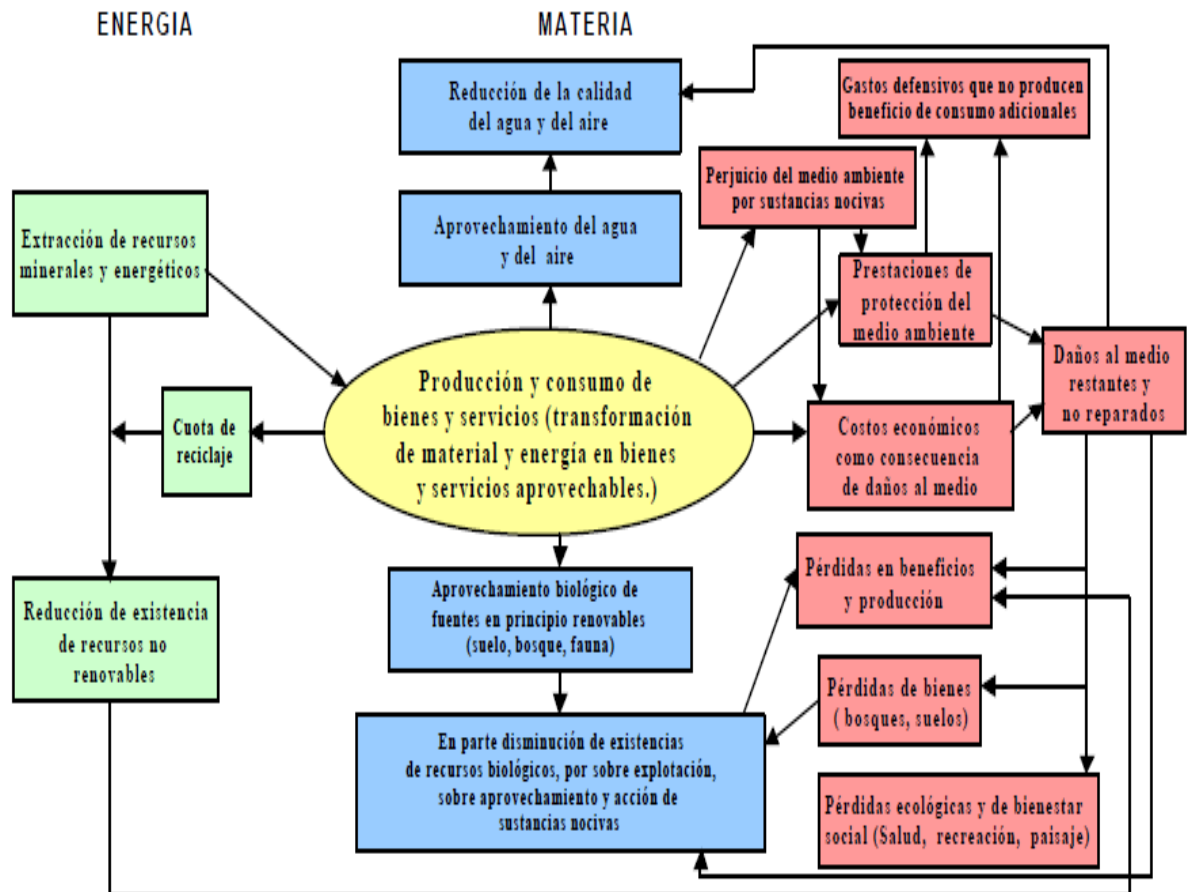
ENERGIA

MATERIA

Reducción de la calidad del agua y del aire

Gastos defensivos que no producen beneficio de consumo adicionales

Perjuicio del medio ambiente por sustancias nocivas

Aprovechamiento del agua y del aire

Extracción de recursos minerales y energéticos

Prestaciones de protección del medio ambiente

Daños al medio restantes y no reparados

Producción y consumo de bienes y servicios (transformación de material y energía en bienes y servicios aprovechables.)

Cuota de reciclaje

Costos económicos como consecuencia de daños al medio

Pérdidas en beneficios y producción

Aprovechamiento biológico de fuentes en principio renovables (suelo, bosque, fauna)

Reducción de existencia de recursos no renovables

Pérdidas de bienes ( bosques, suelos)

En parte disminución de existencias de recursos biológicos, por sobre explotación, sobre aprovechamiento y acción de sustancias nocivas

Pérdidas ecológicas y de bienestar social (Salud, recreación, paisaje)